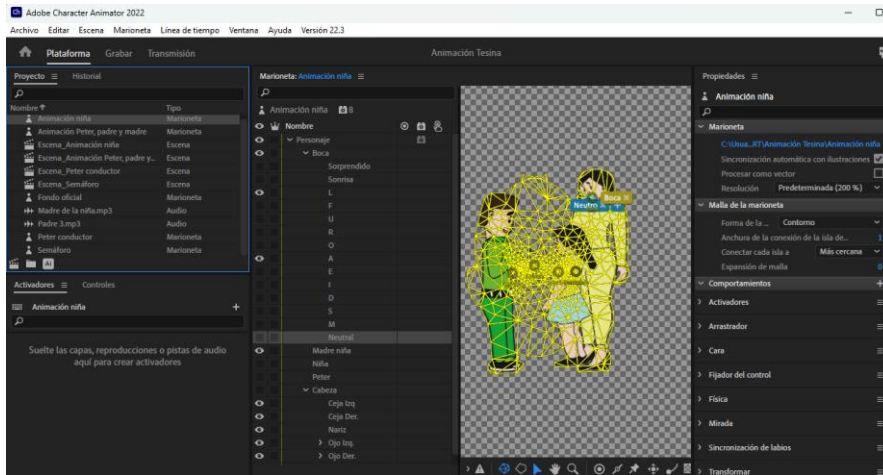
Adobe Character Animator 2022

Archivo Editar Escena Marioneta Línea de tiempo Ventana Ayuda Versión 22.3

Plataforma Grabar Transmisión

Animación Tesina

Proyecto ≡ Historial

Nombre ↑ Tipo

| Nombre | Tipo |
|---|---|
| Animación niña | Marioneta |
| Animación Peter, padre y madre | Marioneta |
| Escena_Animación niña | Escena |
| Escena_Animación Peter, padre y... | Escena |
| Escena_Peter conductor | Escena |
| Escena_Semáforo | Escena |
| Fondo oficial | Marioneta |
| Madre de la niña.mp3 | Audio |
| Padre 3.mp3 | Audio |
| Peter conductor | Marioneta |
| Semáforo | Marioneta |

Ai

Activadores ≡ Controles

Animación niña +

Suelte las capas, reproducciones o pistas de audio aquí para crear activadores

Marioneta: Animación niña ≡

Animación niña 8

Nombre

Personaje
Boca
Sorprendido
Sonrisa
L
F
U
R
O
A
E
I
D
S
M
Neutral
Madre niña
Niña
Peter
Cabeza
Ceja Izq.
Ceja Der.
Nariz
Ojo Izq.
Ojo Der.

Neutro Boca

Propiedades ≡

Animación niña

Marioneta

C:\Usua...RT\Animación Tesina\Animación niña

Sincronización automática con ilustraciones

Procesar como vector

Resolución Predeterminada (200 %)

Malla de la marioneta

Forma de la... Contorno

Anchura de la conexión de la isla de... 1

Conectar cada isla a Más cercana

Expansión de malla 0

Comportamientos +

Activadores

Arrastrador

Cara

Fijador del control

Física

Mirada

Sincronización de labios

Transformar